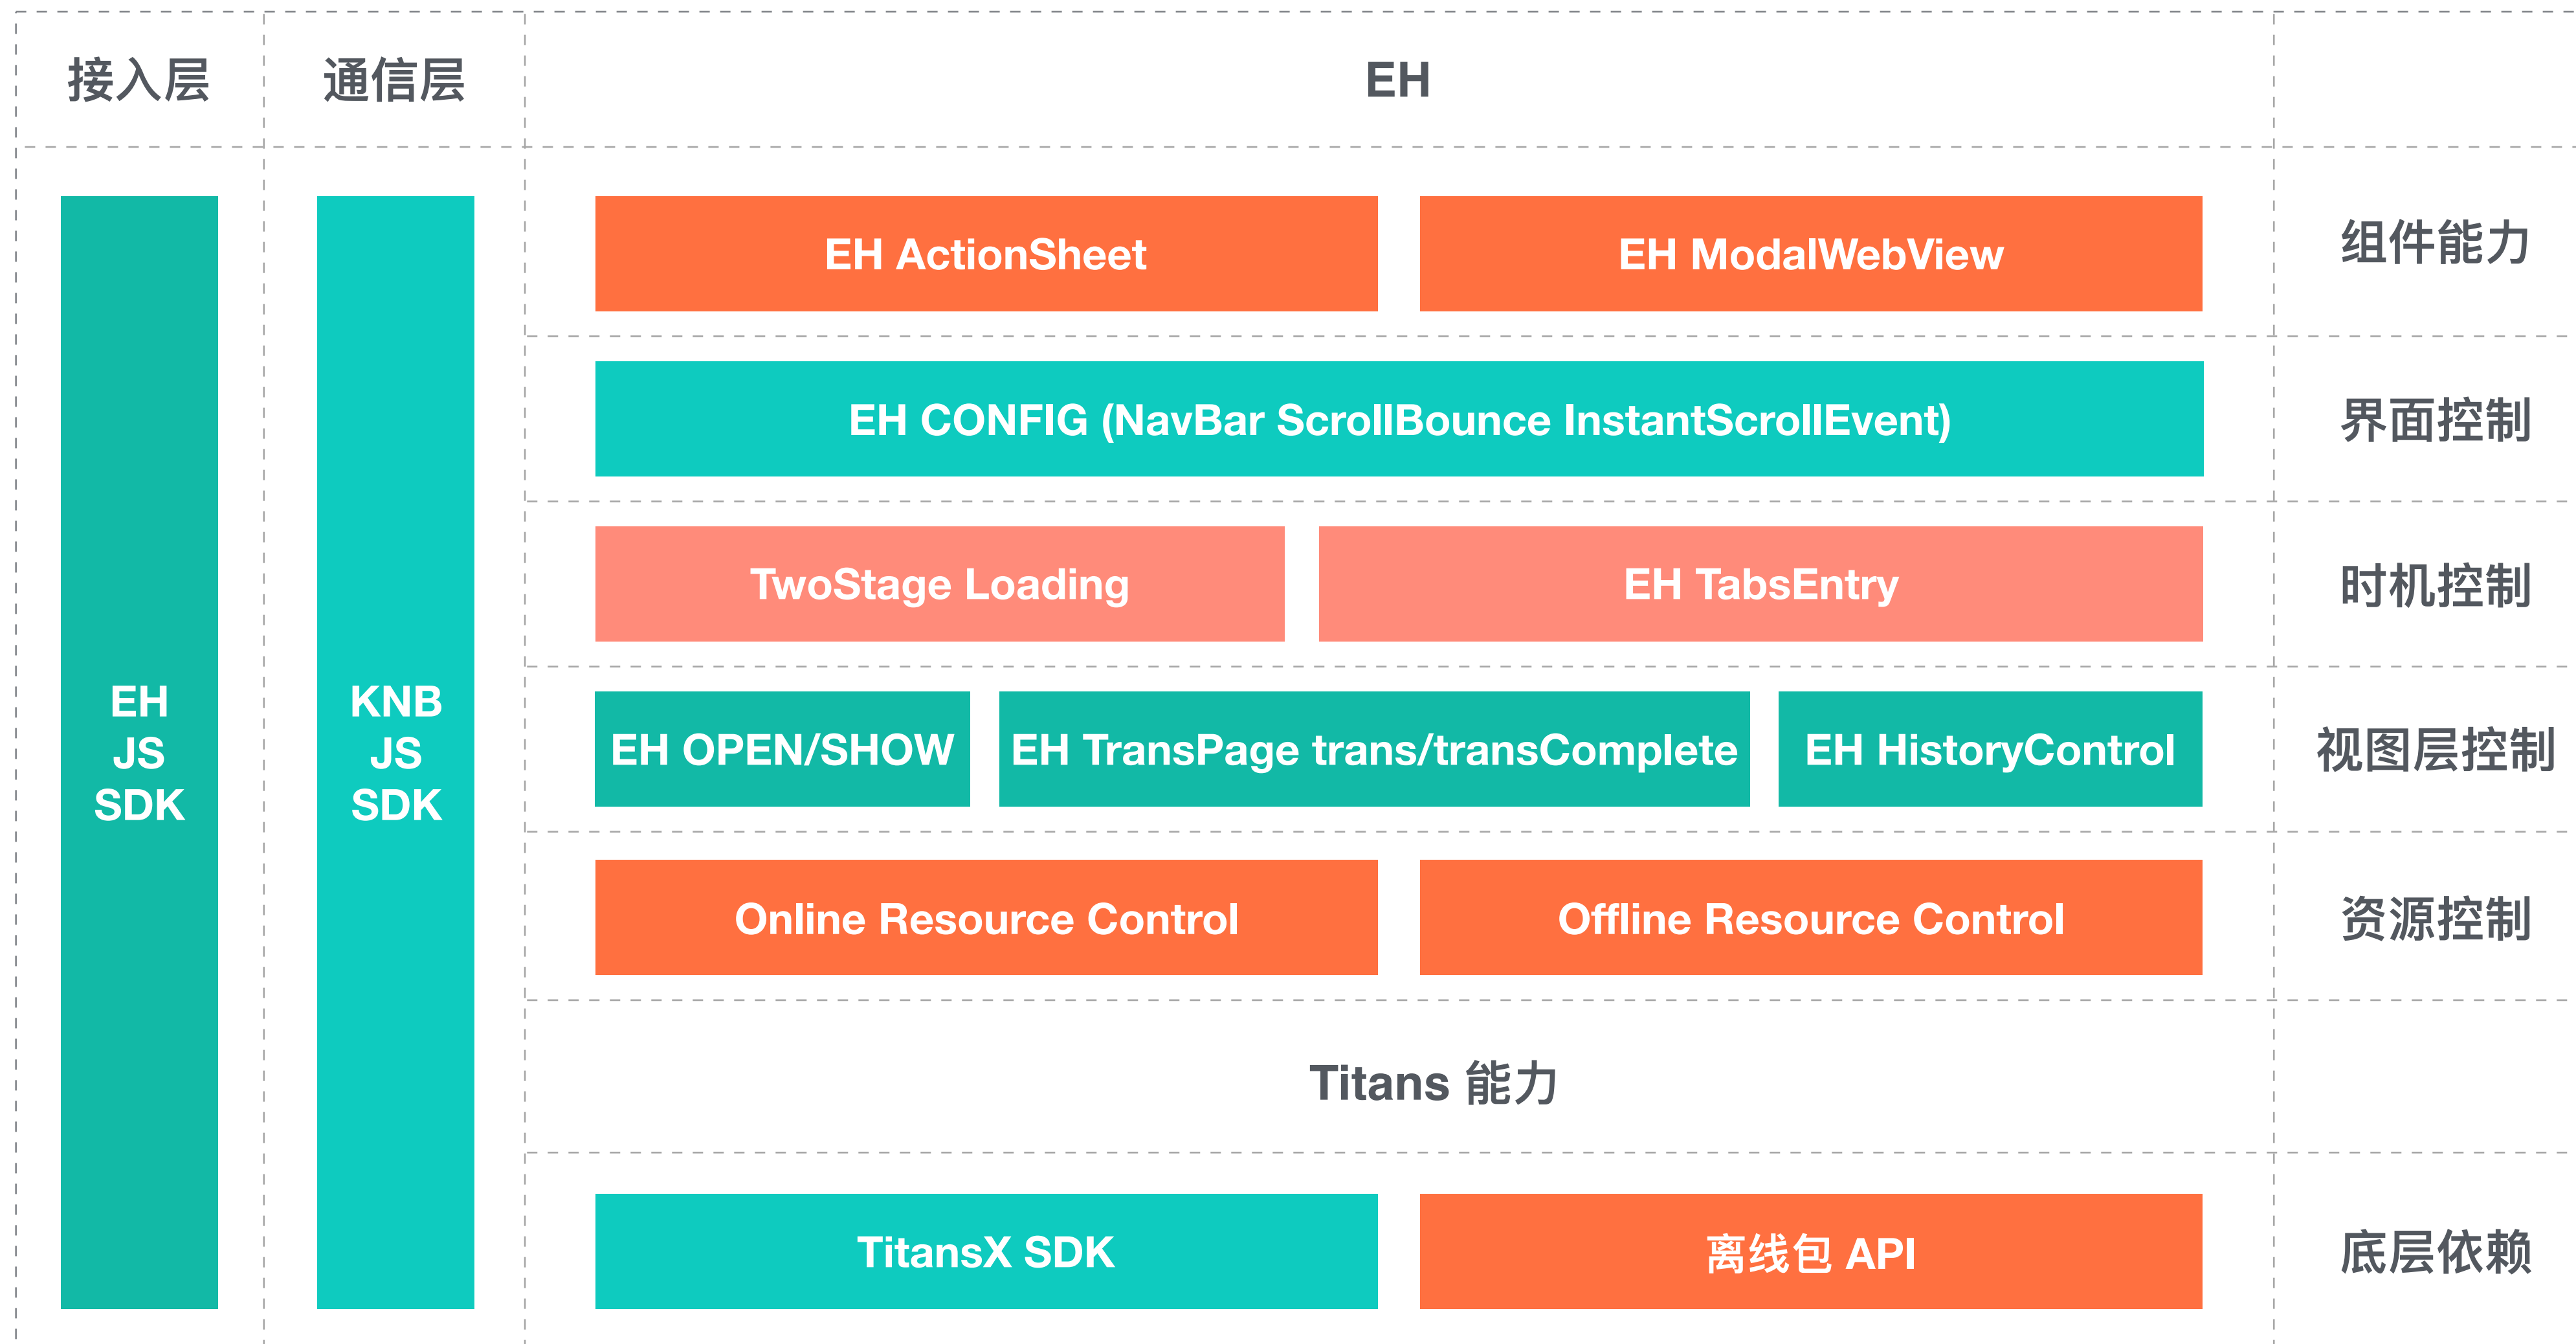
接入层

通信层

EH

EH
JS
SDK

KNB
JS
SDK

EH ActionSheet

EH ModalWebView

组件能力

EH CONFIG (NavBar ScrollBounce InstantScrollEvent)

界面控制

TwoStage Loading

EH TabsEntry

时机控制

EH OPEN/SHOW

EH TransPage trans/transComplete

EH HistoryControl

视图层控制

Online Resource Control

Offline Resource Control

资源控制

Titans 能力

TitansX SDK

离线包 API

底层依赖